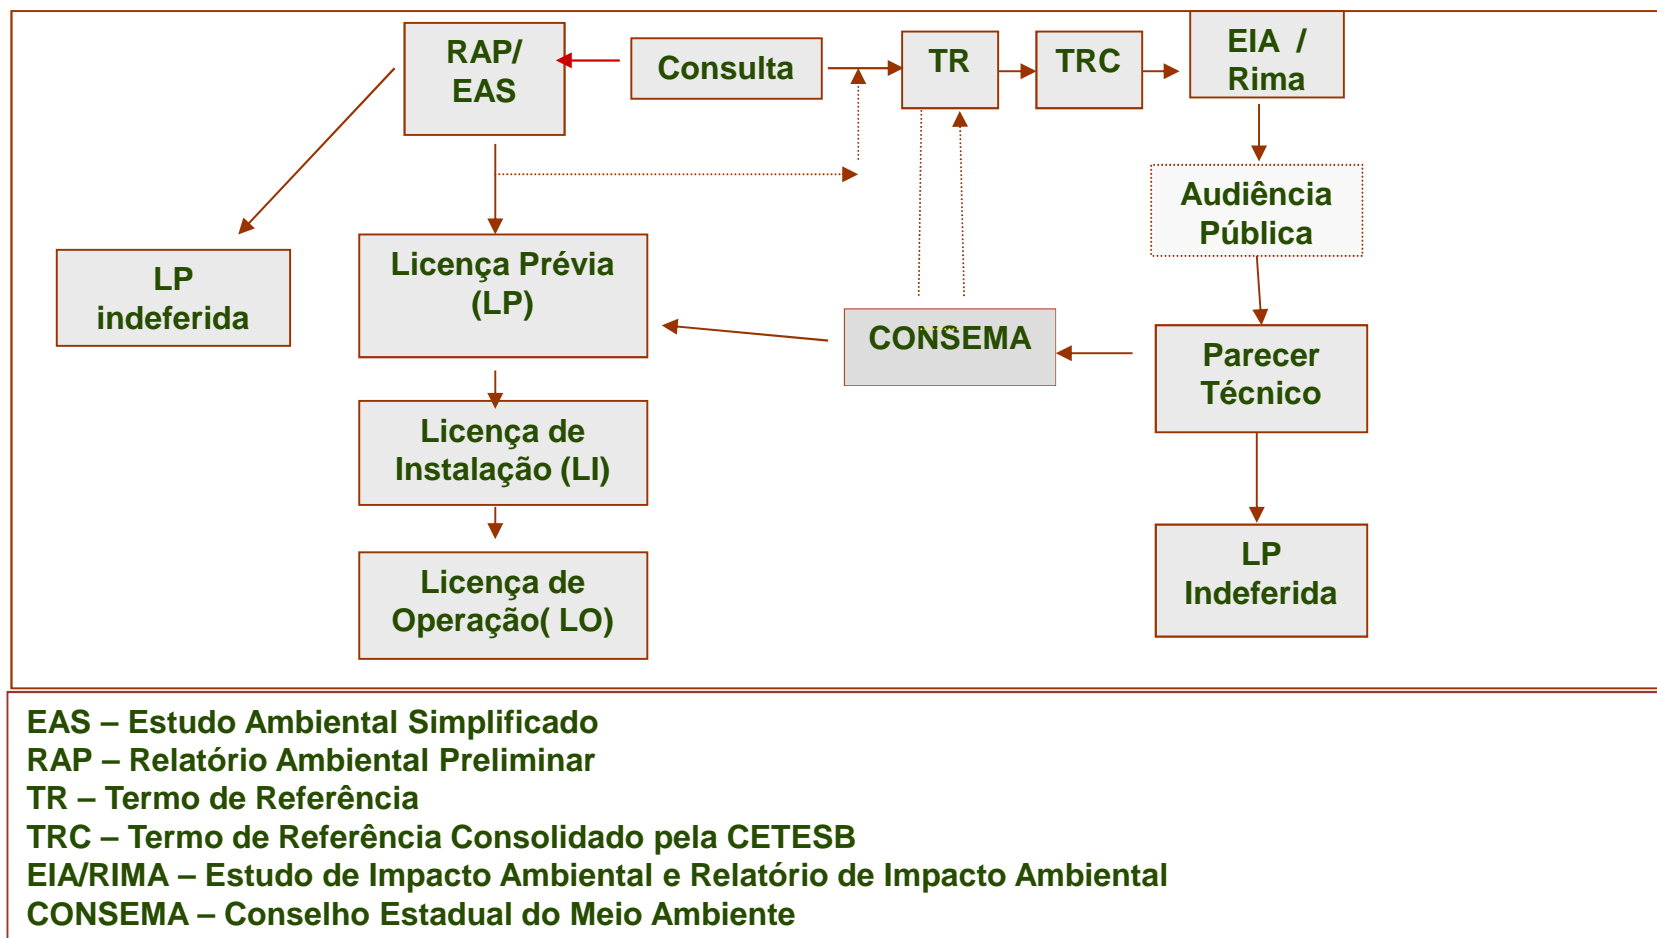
RAP/ EAS

Consulta

TR

TRC

EIA / Rima

Audiência Pública

LP indeferida

Licença Prévia (LP)

CONSEMA

Parecer Técnico

Licença de Instalação (LI)

Licença de Operação( LO)

LP Indeferida

EAS – Estudo Ambiental Simplificado
RAP – Relatório Ambiental Preliminar
TR – Termo de Referência
TRC – Termo de Referência Consolidado pela CETESB
EIA/RIMA – Estudo de Impacto Ambiental e Relatório de Impacto Ambiental
CONSEMA – Conselho Estadual do Meio Ambiente